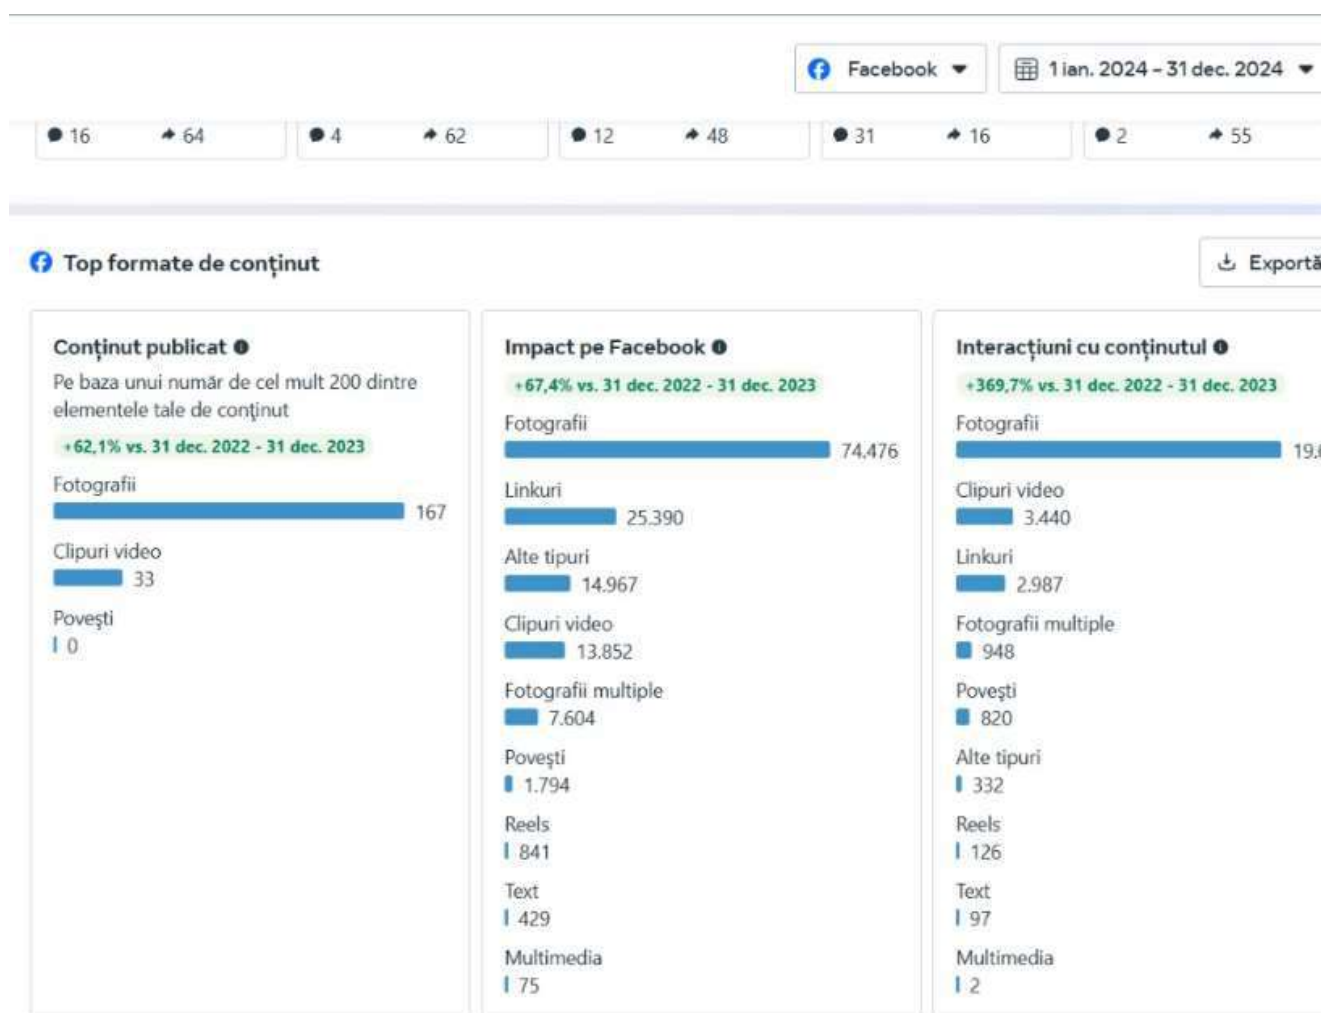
Facebook

1 ian. 2024 - 31 dec. 2024

16 64

4 62

12 48

31 16

2 55

Top formate de conținut

Exportă

Conținut publicat

Pe baza unui număr de cel mult 200 dintre elementele tale de conținut

+62,1% vs. 31 dec. 2022 - 31 dec. 2023

Fotografii
167

Clipuri video
33

Povești
0

Impact pe Facebook

+67,4% vs. 31 dec. 2022 - 31 dec. 2023

Fotografii
74.476

Linkuri
25.390

Alte tipuri
14.967

Clipuri video
13.852

Fotografii multiple
7.604

Povești
1.794

Reels
841

Text
429

Multimedia
75

Interacțiuni cu conținutul

+369,7% vs. 31 dec. 2022 - 31 dec. 2023

Fotografii
19.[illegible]

Clipuri video
3.440

Linkuri
2.987

Fotografii multiple
948

Povești
820

Alte tipuri
332

Reels
126

Text
97

Multimedia
2